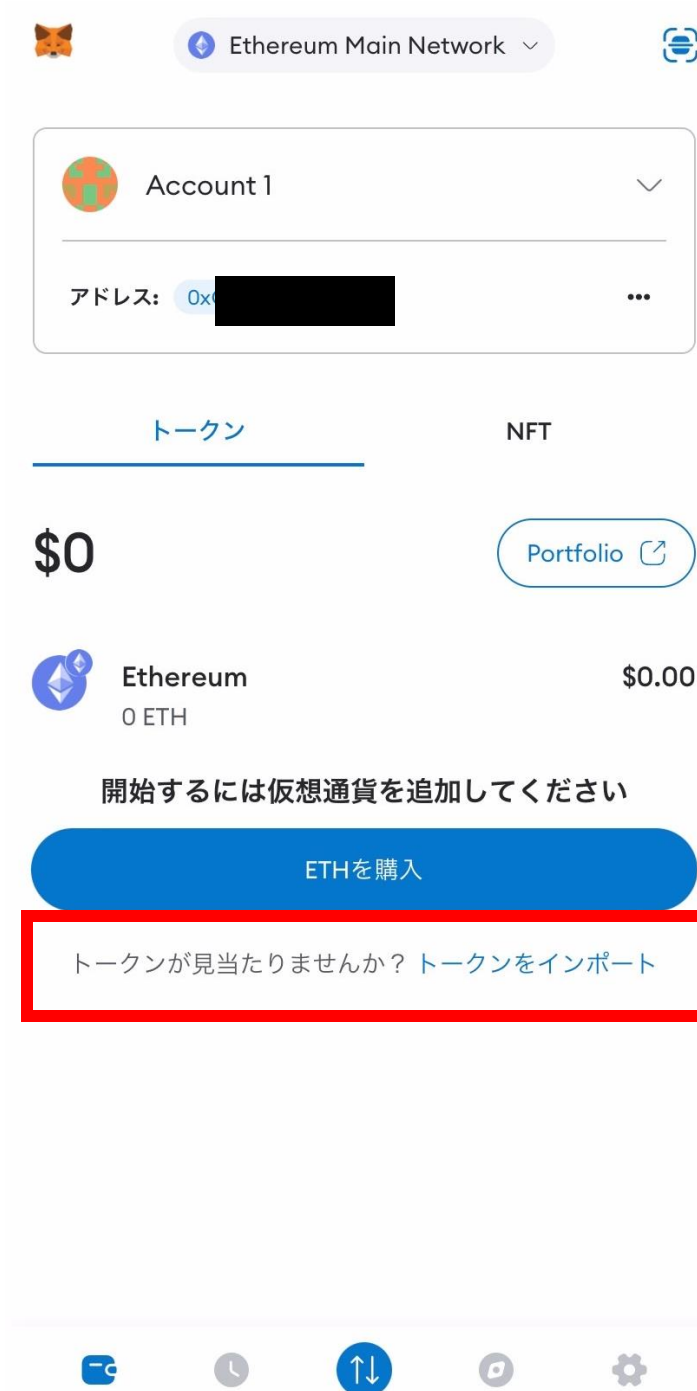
Ethereum Main Network

Account 1

アドレス: 0x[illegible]

トークン

NFT

$0

Portfolio

Ethereum
0 ETH

$0.00

開始するには仮想通貨を追加してください

ETHを購入

トークンが見当たりませんか？ トークンをインポート